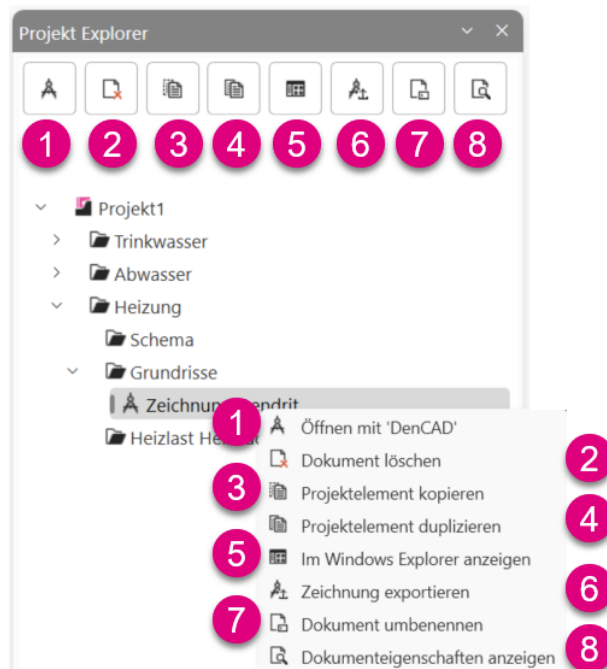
Projekt Explorer

1 2 3 4 5 6 7 8

Projekt1
Trinkwasser
Abwasser
Heizung
Schema
Grundrisse
Zeichnung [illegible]ndrit
Heizlast He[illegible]

1 Öffnen mit 'DenCAD'
2 Dokument löschen
3 Projektelement kopieren
4 Projektelement duplizieren
5 Im Windows Explorer anzeigen
6 Zeichnung exportieren
7 Dokument umbenennen
8 Dokumenteigenschaften anzeigen